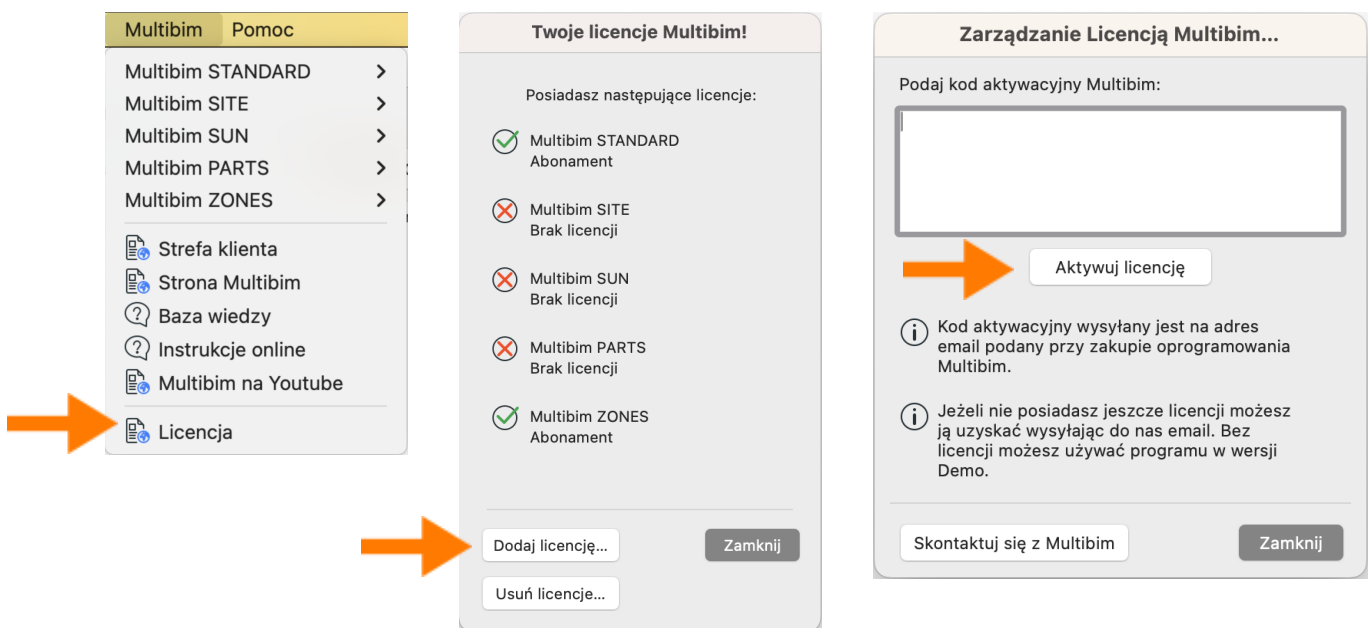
Multibim Pomoc

Multibim STANDARD
Multibim SITE
Multibim SUN
Multibim PARTS
Multibim ZONES

Strefa klienta
Strona Multibim
Baza wiedzy
Instrukcje online
Multibim na Youtube

Licencja

Twoje licencje Multibim!

Posiadasz następujące licencje:

Multibim STANDARD
Abonament

Multibim SITE
Brak licencji

Multibim SUN
Brak licencji

Multibim PARTS
Brak licencji

Multibim ZONES
Abonament

Dodaj licencję...

Zamknij

Usuń licencje...

Zarządzanie Licencją Multibim...

Podaj kod aktywacyjny Multibim:

Aktywuj licencję

Kod aktywacyjny wysyłany jest na adres email podany przy zakupie oprogramowania Multibim.

Jeżeli nie posiadasz jeszcze licencji możesz ją uzyskać wysyłając do nas email. Bez licencji możesz używać programu w wersji Demo.

Skontaktuj się z Multibim

Zamknij